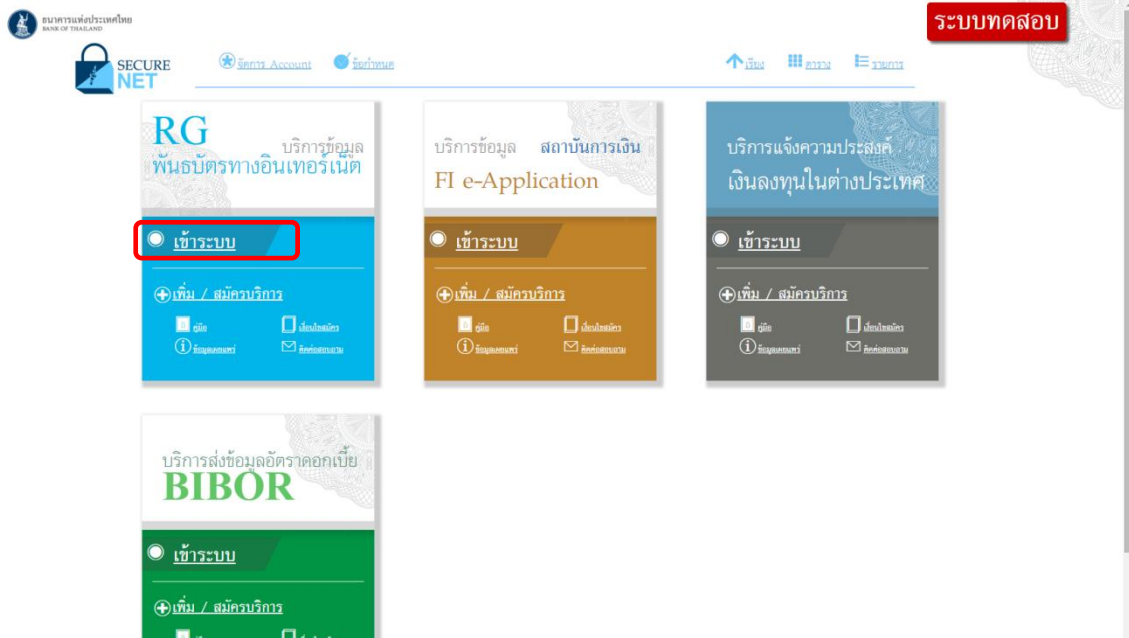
ธนาคารแห่งประเทศไทย
BANK OF THAILAND

ระบบทดสอบ

SECURE NET

จัดการ Account ข้อกำหนด

เรียง ตาราง รายการ

RG บริการข้อมูล พันธบัตรทางอินเทอร์เน็ต

เข้าระบบ

เพิ่ม / สมัครบริการ

คู่มือ เงื่อนไขสมัคร

ข้อมูลเผยแพร่ ติดต่อสอบถาม

บริการข้อมูล สถาบันการเงิน FI e-Application

เข้าระบบ

เพิ่ม / สมัครบริการ

คู่มือ เงื่อนไขสมัคร

ข้อมูลเผยแพร่ ติดต่อสอบถาม

บริการแจ้งความประสงค์ เงินลงทุนในต่างประเทศ

เข้าระบบ

เพิ่ม / สมัครบริการ

คู่มือ เงื่อนไขสมัคร

ข้อมูลเผยแพร่ ติดต่อสอบถาม

บริการส่งข้อมูลอัตราดอกเบี้ย BIBOR

เข้าระบบ

เพิ่ม / สมัครบริการ